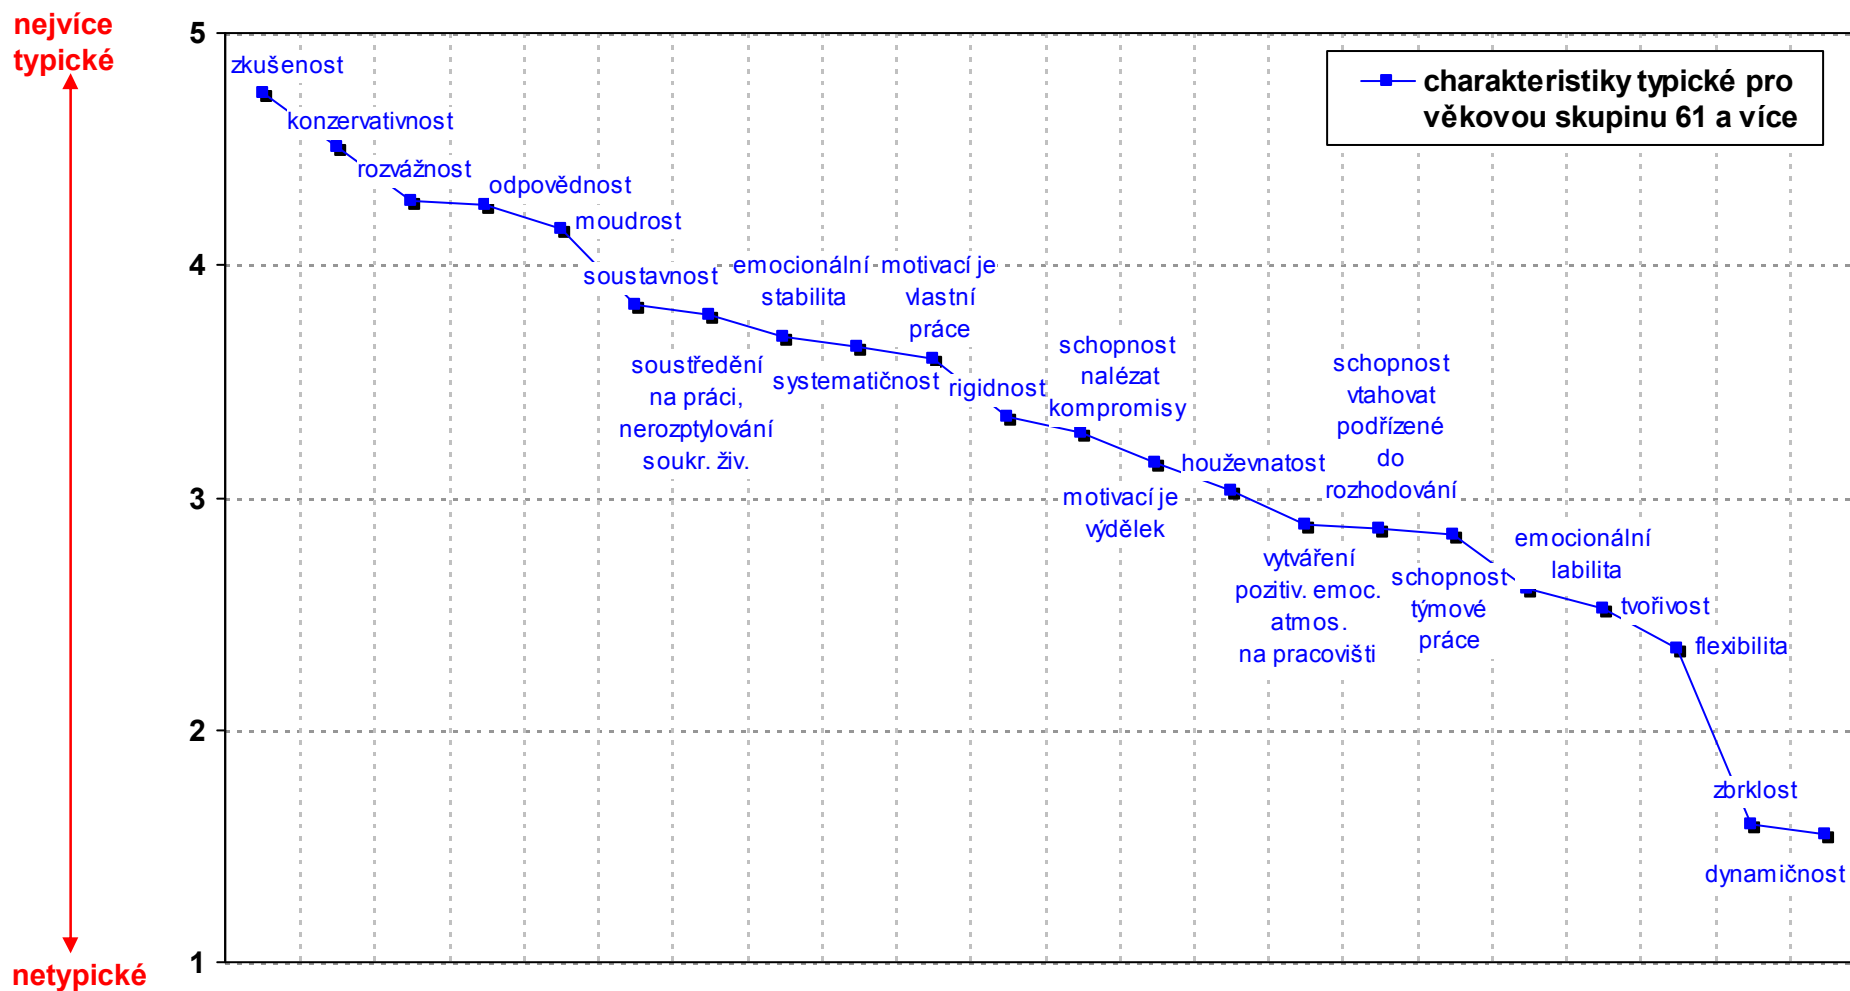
nejvíce typické

netypické

5

4

3

2

1

charakteristiky typické pro věkovou skupinu 61 a více

zkušenost

konzervativnost

rozvážnost

odpovědnost

moudrost

soustavnost

soustředění na práci, nerozptylování soukr. živ.

emocionální stabilita

systematičnost

motivací je vlastní práce

rigidnost

schopnost nalézat kompromisy

motivací je výdělek

houževnatost

vytváření pozitiv. emoc. atmos. na pracovišti

schopnost vtahovat podřízené do rozhodování

schopnost týmové práce

emocionální labilita

tvořivost

flexibilita

zbrklost

dynamičnost